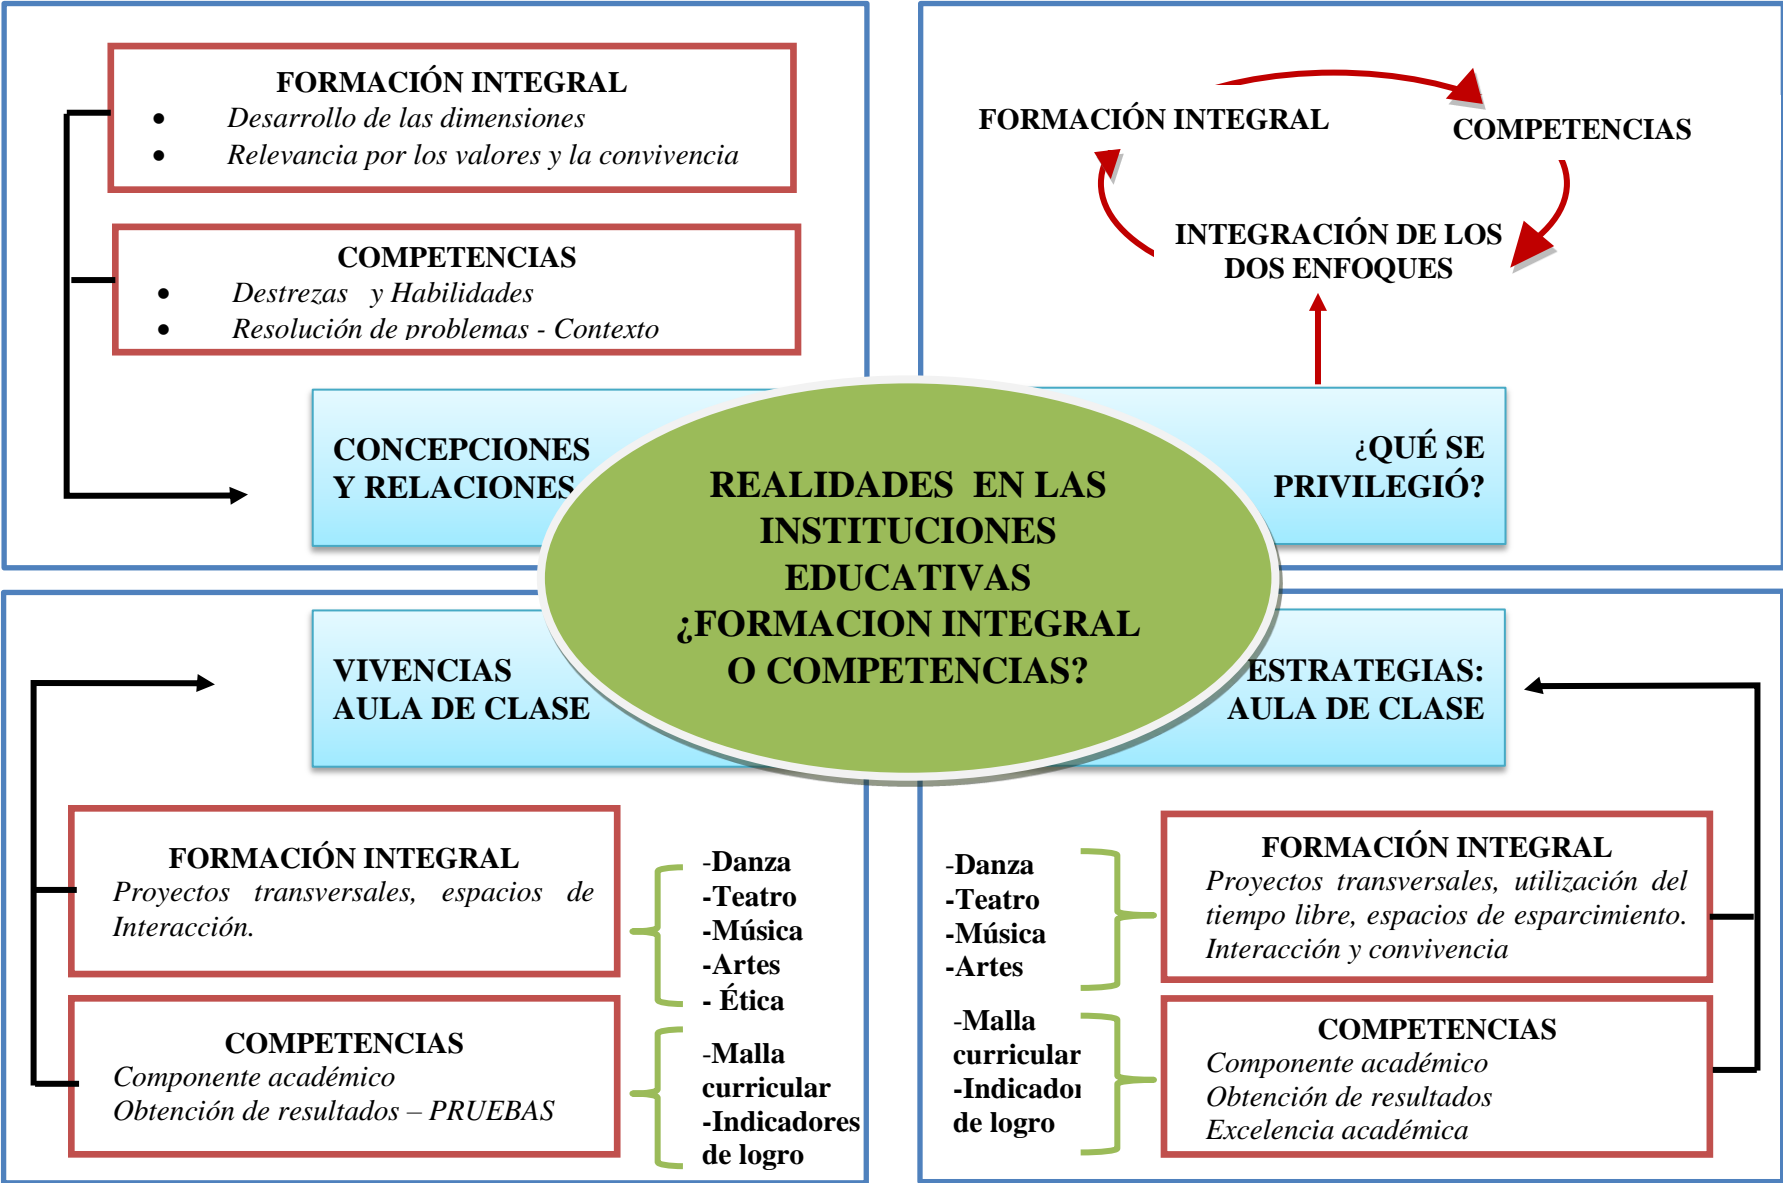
FORMACIÓN INTEGRAL
- Desarrollo de las dimensiones
- Relevancia por los valores y la convivencia

COMPETENCIAS
- Destrezas y Habilidades
- Resolución de problemas - Contexto

CONCEPCIONES Y RELACIONES

FORMACIÓN INTEGRAL

COMPETENCIAS

INTEGRACIÓN DE LOS DOS ENFOQUES

¿QUÉ SE PRIVILEGIÓ?

REALIDADES EN LAS INSTITUCIONES EDUCATIVAS ¿FORMACION INTEGRAL O COMPETENCIAS?

VIVENCIAS AULA DE CLASE

ESTRATEGIAS: AULA DE CLASE

FORMACIÓN INTEGRAL
Proyectos transversales, espacios de Interacción.

-Danza
-Teatro
-Música
-Artes
- Ética

COMPETENCIAS
Componente académico
Obtención de resultados – PRUEBAS

-Malla curricular
-Indicadores de logro

-Danza
-Teatro
-Música
-Artes

FORMACIÓN INTEGRAL
Proyectos transversales, utilización del tiempo libre, espacios de esparcimiento. Interacción y convivencia

-Malla curricular
-Indicado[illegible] de logro

COMPETENCIAS
Componente académico
Obtención de resultados
Excelencia académica